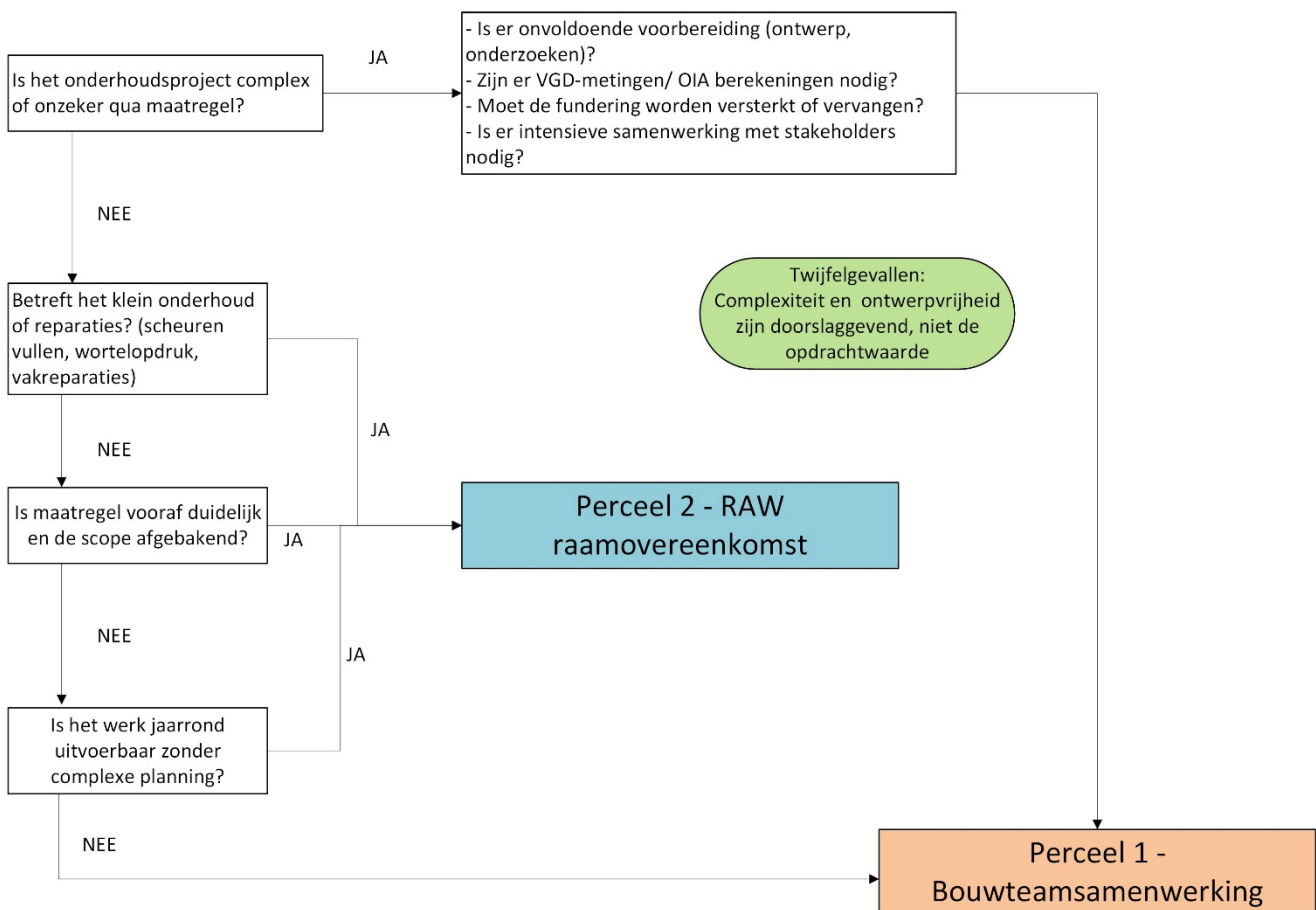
Is het onderhoudsproject complex of onzeker qua maatregel?

JA

- Is er onvoldoende voorbereiding (ontwerp, onderzoeken)?
- Zijn er VGD-metingen/ OIA berekeningen nodig?
- Moet de fundering worden versterkt of vervangen?
- Is er intensieve samenwerking met stakeholders nodig?

NEE

Betreft het klein onderhoud of reparaties? (scheuren vullen, wortelopdruk, vakreparaties)

Twijfelgevallen:
Complexiteit en ontwerpvrijheid zijn doorslaggevend, niet de opdrachtwaarde

JA

NEE

Is maatregel vooraf duidelijk en de scope afgebakend?

JA

Perceel 2 - RAW raamovereenkomst

NEE

JA

Is het werk jaarrond uitvoerbaar zonder complexe planning?

NEE

Perceel 1 - Bouwteamsamenwerking